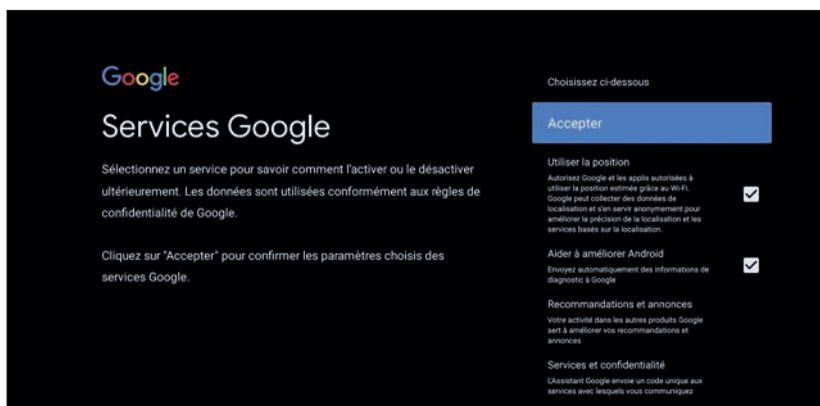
Google

Services Google

Sélectionnez un service pour savoir comment l'activer ou le désactiver ultérieurement. Les données sont utilisées conformément aux règles de confidentialité de Google.

Cliquez sur "Accepter" pour confirmer les paramètres choisis des services Google.

Choisissez ci-dessous

Accepter

Utiliser la position
Autorisez Google et les applis autorisées à utiliser la position estimée grâce au Wi-Fi. Google peut collecter des données de localisation et s'en servir anonymement pour améliorer la précision de la localisation et les services basés sur la localisation.

Aider à améliorer Android
Envoyez automatiquement des informations de diagnostic à Google

Recommandations et annonces
Votre activité dans les autres produits Google sert à améliorer vos recommandations et annonces

Services et confidentialité
L'Assistant Google envoie un code unique aux services avec lesquels vous communiquez